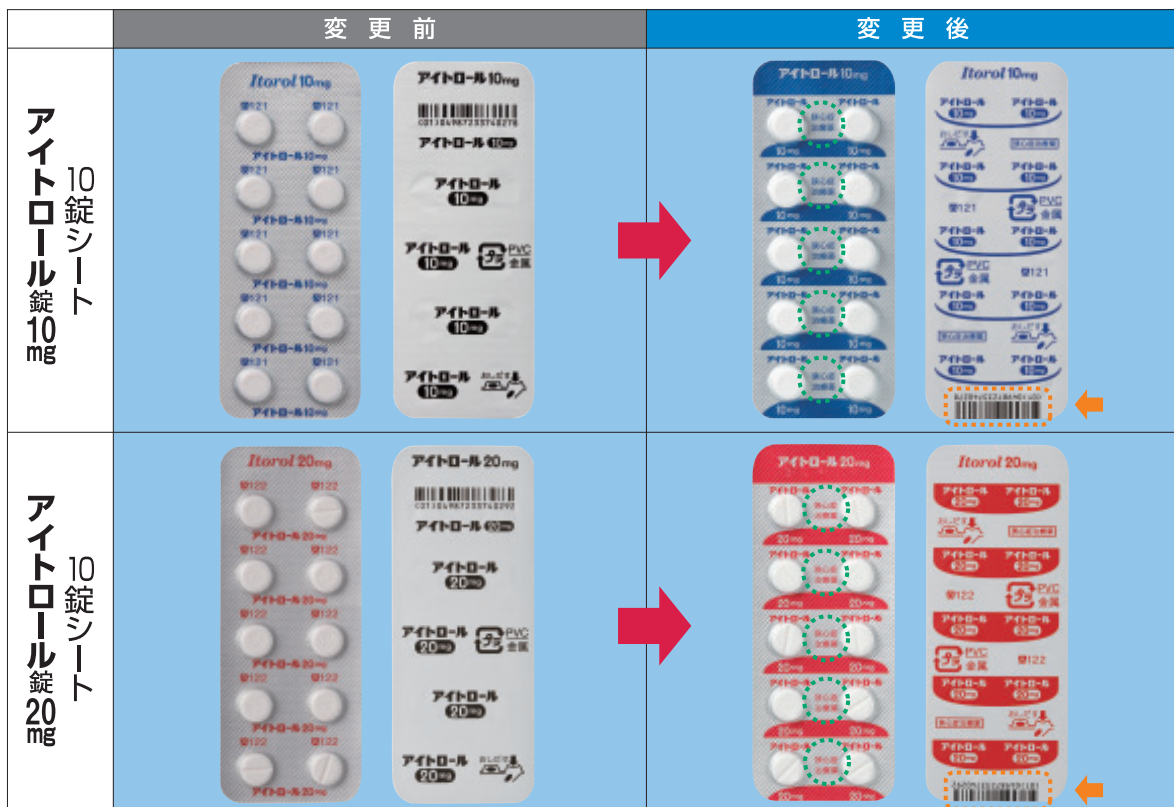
| | 変更前 | 変更後 |
|---|---|---|
| アイトロール錠10mg 10錠シート | Itorol 10mg ⑫121 アイトロール10mg アイトロール10mg アイトロール PVC 金属 おしだす | アイトロール10mg 10mg Itorol 10mg アイトロール 10mg おしだす ⑫121 PVC 金属 |
| アイトロール錠20mg 10錠シート | Itorol 20mg ⑫122 アイトロール20mg アイトロール20mg アイトロール PVC 金属 おしだす | アイトロール20mg 20mg Itorol 20mg アイトロール 20mg おしだす ⑫122 PVC 金属 |